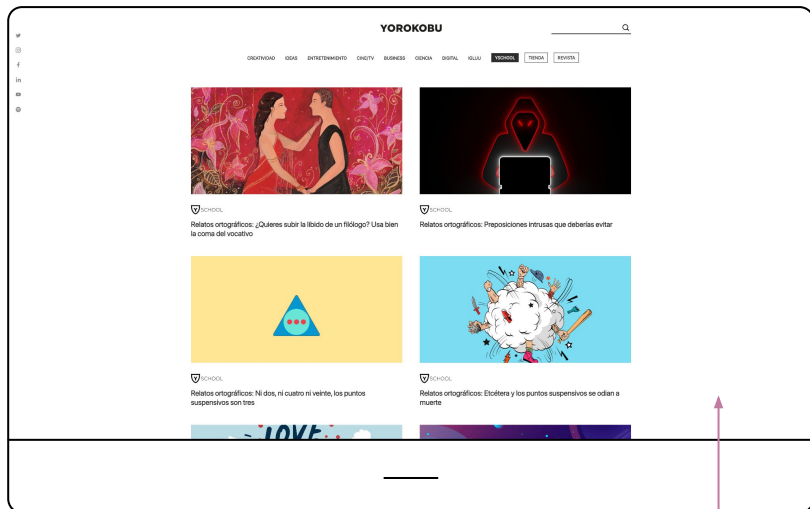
YOROKOBU

CREATIVIDAD IDEAS ENTRETENIMIENTO CINE/TV BUSINESS CIENCIA DIGITAL IGLUU YSCHOOL TIENDA REVISTA

SCHOOL
Relatos ortográficos: ¿Quieres subir la libido de un filólogo? Usa bien la coma del vocativo

SCHOOL
Relatos ortográficos: Preposiciones intrusas que deberías evitar

SCHOOL
Relatos ortográficos: Ni dos, ni cuatro ni veinte, los puntos suspensivos son tres

SCHOOL
Relatos ortográficos: Etcétera y los puntos suspensivos se odian a muerte

LOVE